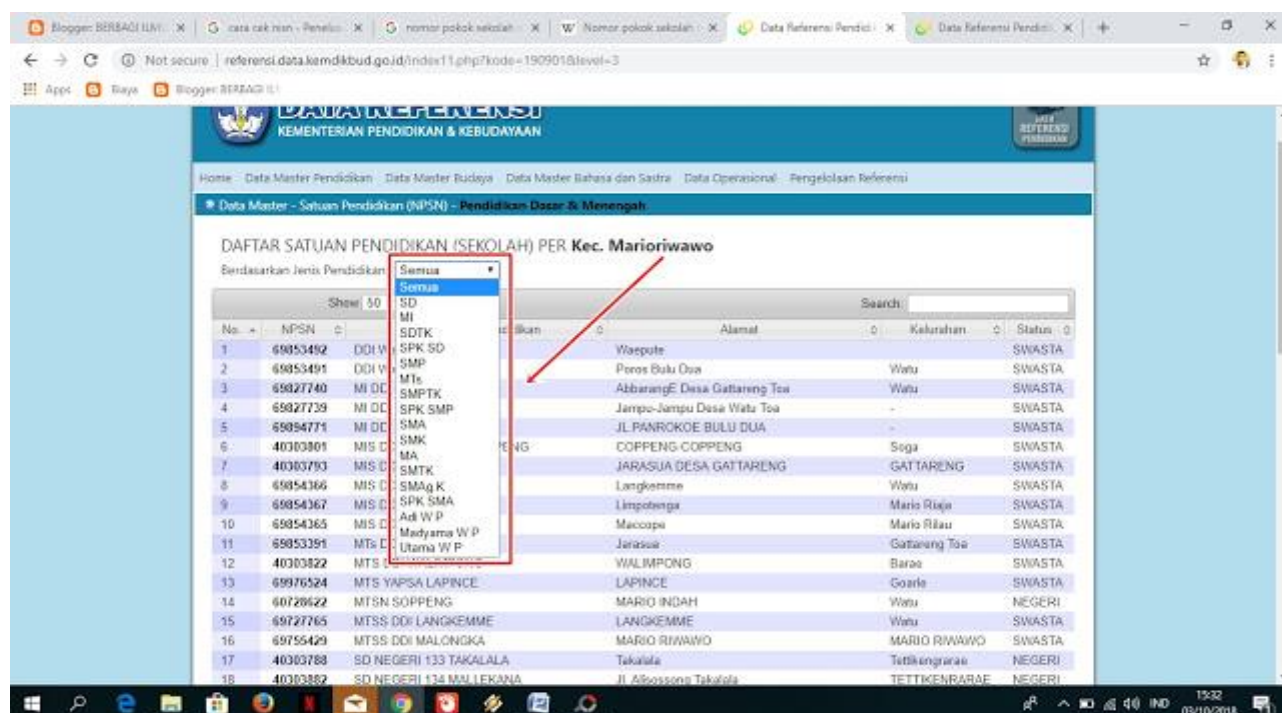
Blogger: BERBAGI ILMU × | cara cek nisn - Penelu × | nomor pokok sekolah × | Nomor pokok sekolah × | Data Referensi Pendidi × | Data Referensi Pendidi × | +

Not secure | referensi.data.kemdikbud.go.id/index11.php?kode=190901&level=3

Apps | Biaya | Blogger: BERBAGI ILI

DATA REFERENSI
KEMENTERIAN PENDIDIKAN & KEBUDAYAAN

DATA REFERENSI PENDIDIKAN

Home Data Master Pendidikan Data Master Budaya Data Master Bahasa dan Sastra Data Operasional Pengelolaan Referensi

Data Master - Satuan Pendidikan (NPSN) - Pendidikan Dasar & Menengah

DAFTAR SATUAN PENDIDIKAN (SEKOLAH) PER Kec. Marioriwawo

Berdasarkan Jenis Pendidikan: Semua

Semua
SD
MI
SDTK
SPK SD
SMP
MTs
SMPTK
SPK SMP
SMA
SMK
MA
SMTK
SMAg.K
SPK SMA
Adi W P
Madyama W P
Utama W P

Show 50

Search:

| No. | NPSN | Nama Satuan Pendidikan | Alamat | Kelurahan | Status |
|---|---|---|---|---|---|
| 1 | 69853492 | DDI W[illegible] | Waepute | | SWASTA |
| 2 | 69853491 | DDI W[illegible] | Poros Bulu Dua | Watu | SWASTA |
| 3 | 69827740 | MI DD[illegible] | AbbarangE Desa Gattareng Toa | Watu | SWASTA |
| 4 | 69827739 | MI DD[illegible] | Jampu-Jampu Desa Watu Toa | - | SWASTA |
| 5 | 69894771 | MI DD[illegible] | JL PANROKOE BULU DUA | - | SWASTA |
| 6 | 40303801 | MIS D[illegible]NG | COPPENG COPPENG | Soga | SWASTA |
| 7 | 40303793 | MIS D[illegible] | JARASUA DESA GATTARENG | GATTARENG | SWASTA |
| 8 | 69854366 | MIS D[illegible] | Langkemme | Watu | SWASTA |
| 9 | 69854367 | MIS D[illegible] | Limpotenga | Mario Riaja | SWASTA |
| 10 | 69854365 | MIS D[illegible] | Maccope | Mario Rilau | SWASTA |
| 11 | 69853391 | MTs D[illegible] | Jarasua | Gattareng Toa | SWASTA |
| 12 | 40303822 | MTS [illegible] | WALIMPONG | Barae | SWASTA |
| 13 | 69976524 | MTS YAPSA LAPINCE | LAPINCE | Goarie | SWASTA |
| 14 | 60728622 | MTSN SOPPENG | MARIO INDAH | Watu | NEGERI |
| 15 | 69727765 | MTSS DDI LANGKEMME | LANGKEMME | Watu | SWASTA |
| 16 | 69755429 | MTSS DDI MALONGKA | MARIO RIWAWO | MARIO RIWAWO | SWASTA |
| 17 | 40303788 | SD NEGERI 133 TAKALALA | Takalala | Tettikengrarae | NEGERI |
| 18 | 40303882 | SD NEGERI 134 MALLEKANA | Jl. Allsossong Takalala | TETTIKENRARAE | NEGERI |

15:32
03/10/2018
IND